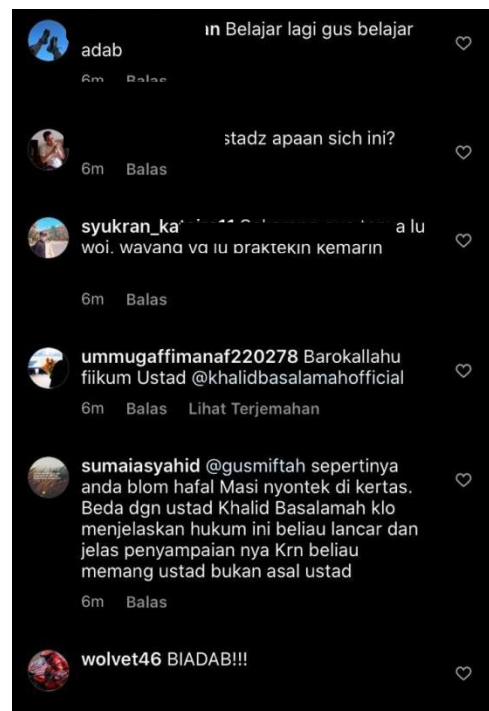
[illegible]n Belajar lagi gus belajar adab
6m Balas

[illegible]stadz apaan sich ini?
6m Balas

syukran_ka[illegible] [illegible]a lu woi. wayang yg lu praktekin kemarin
6m Balas

ummugaffimanaf220278 Barokallahu fiikum Ustad @khalidbasalamahofficial
6m Balas Lihat Terjemahan

sumaiasyahid @gusmiftah sepertinya anda blom hafal Masi nyontek di kertas. Beda dgn ustad Khalid Basalamah klo menjelaskan hukum ini beliau lancar dan jelas penyampaian nya Krn beliau memang ustad bukan asal ustad
6m Balas

wolvet46 BIADAB!!!